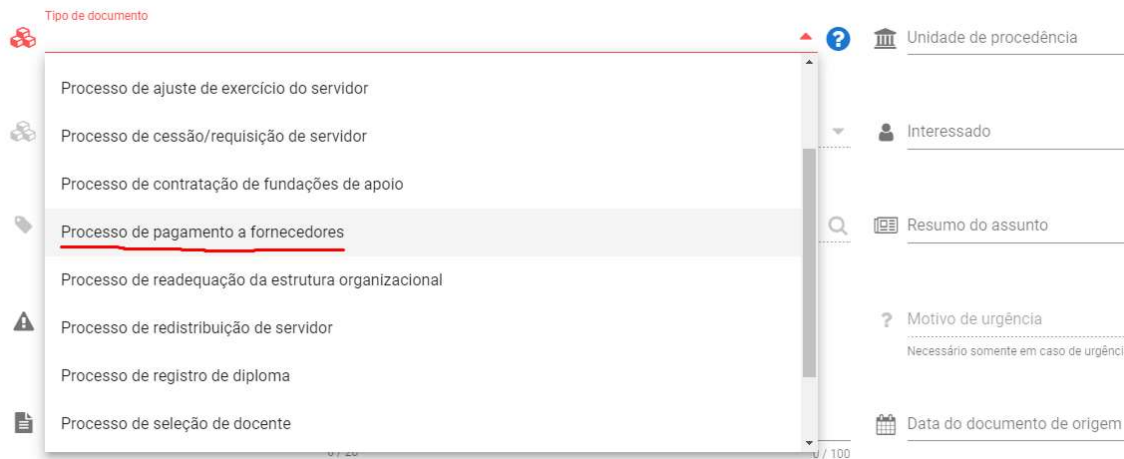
Tipo de documento

Processo de ajuste de exercício do servidor

Processo de cessão/requisição de servidor

Processo de contratação de fundações de apoio

Processo de pagamento a fornecedores

Processo de readequação da estrutura organizacional

Processo de redistribuição de servidor

Processo de registro de diploma

Processo de seleção de docente

Unidade de procedência

Interessado

Resumo do assunto

Motivo de urgência

Necessário somente em caso de urgênci

Data do documento de origem

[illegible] / 100